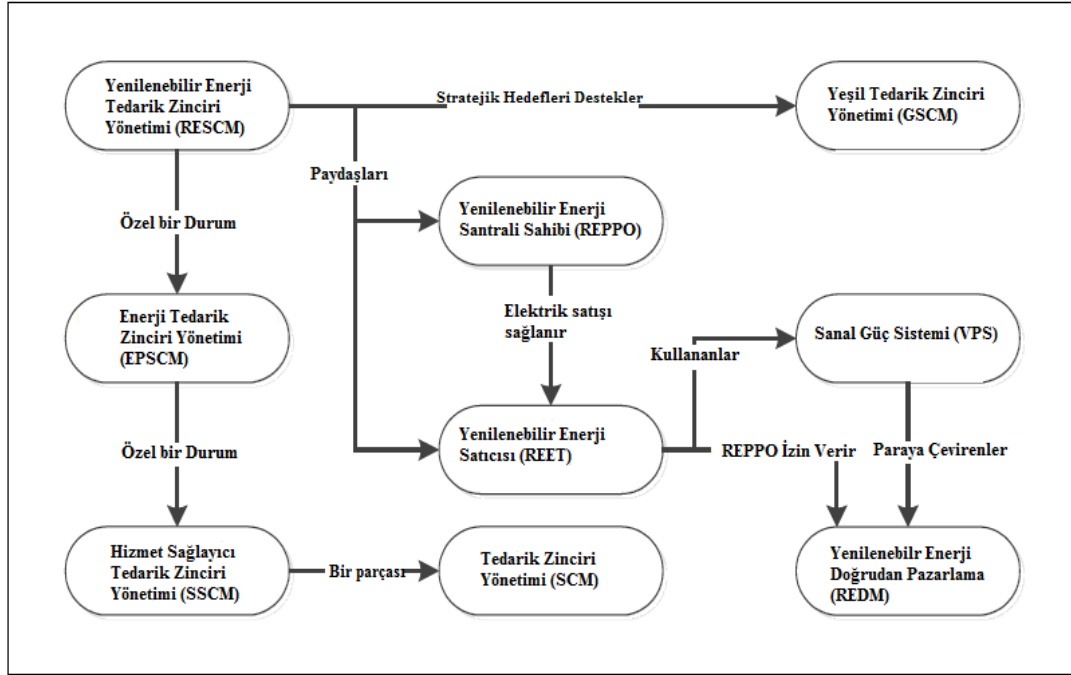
Yenilenebilir Enerji Tedarik Zinciri Yönetimi (RESCM)

Stratejik Hedefleri Destekler

Yeşil Tedarik Zinciri Yönetimi (GSCM)

Paydaşları

Özel bir Durum

Yenilenebilir Enerji Santrali Sahibi (REPPO)

Elektrik satışı sağlanır

Enerji Tedarik Zinciri Yönetimi (EPSCM)

Kullananlar

Sanal Güç Sistemi (VPS)

Özel bir Durum

Yenilenebilir Enerji Satıcısı (REET)

REPPO İzin Verir

Paraya Çevirenler

Hizmet Sağlayıcı Tedarik Zinciri Yönetimi (SSCM)

Bir parçası

Tedarik Zinciri Yönetimi (SCM)

Yenilenebilr Enerji Doğrudan Pazarlama (REDM)